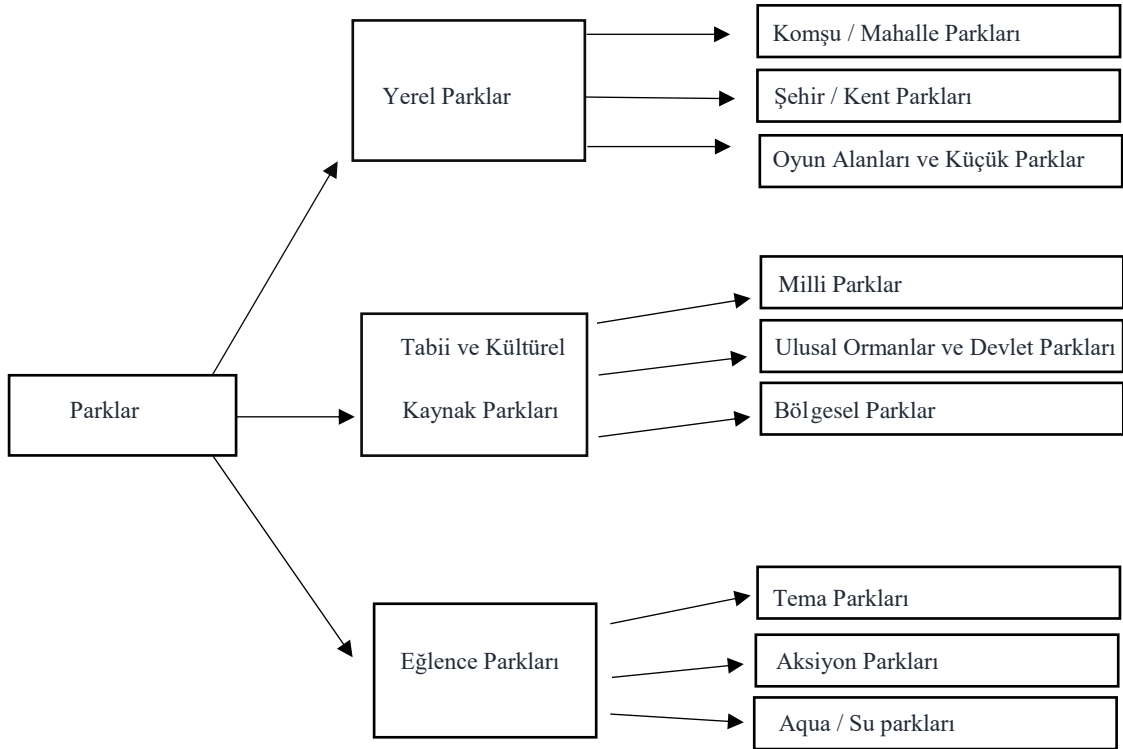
Parklar

Yerel Parklar

Komşu / Mahalle Parkları

Şehir / Kent Parkları

Oyun Alanları ve Küçük Parklar

Tabii ve Kültürel Kaynak Parkları

Milli Parklar

Ulusal Ormanlar ve Devlet Parkları

Bölgesel Parklar

Eğlence Parkları

Tema Parkları

Aksiyon Parkları

Aqua / Su parkları